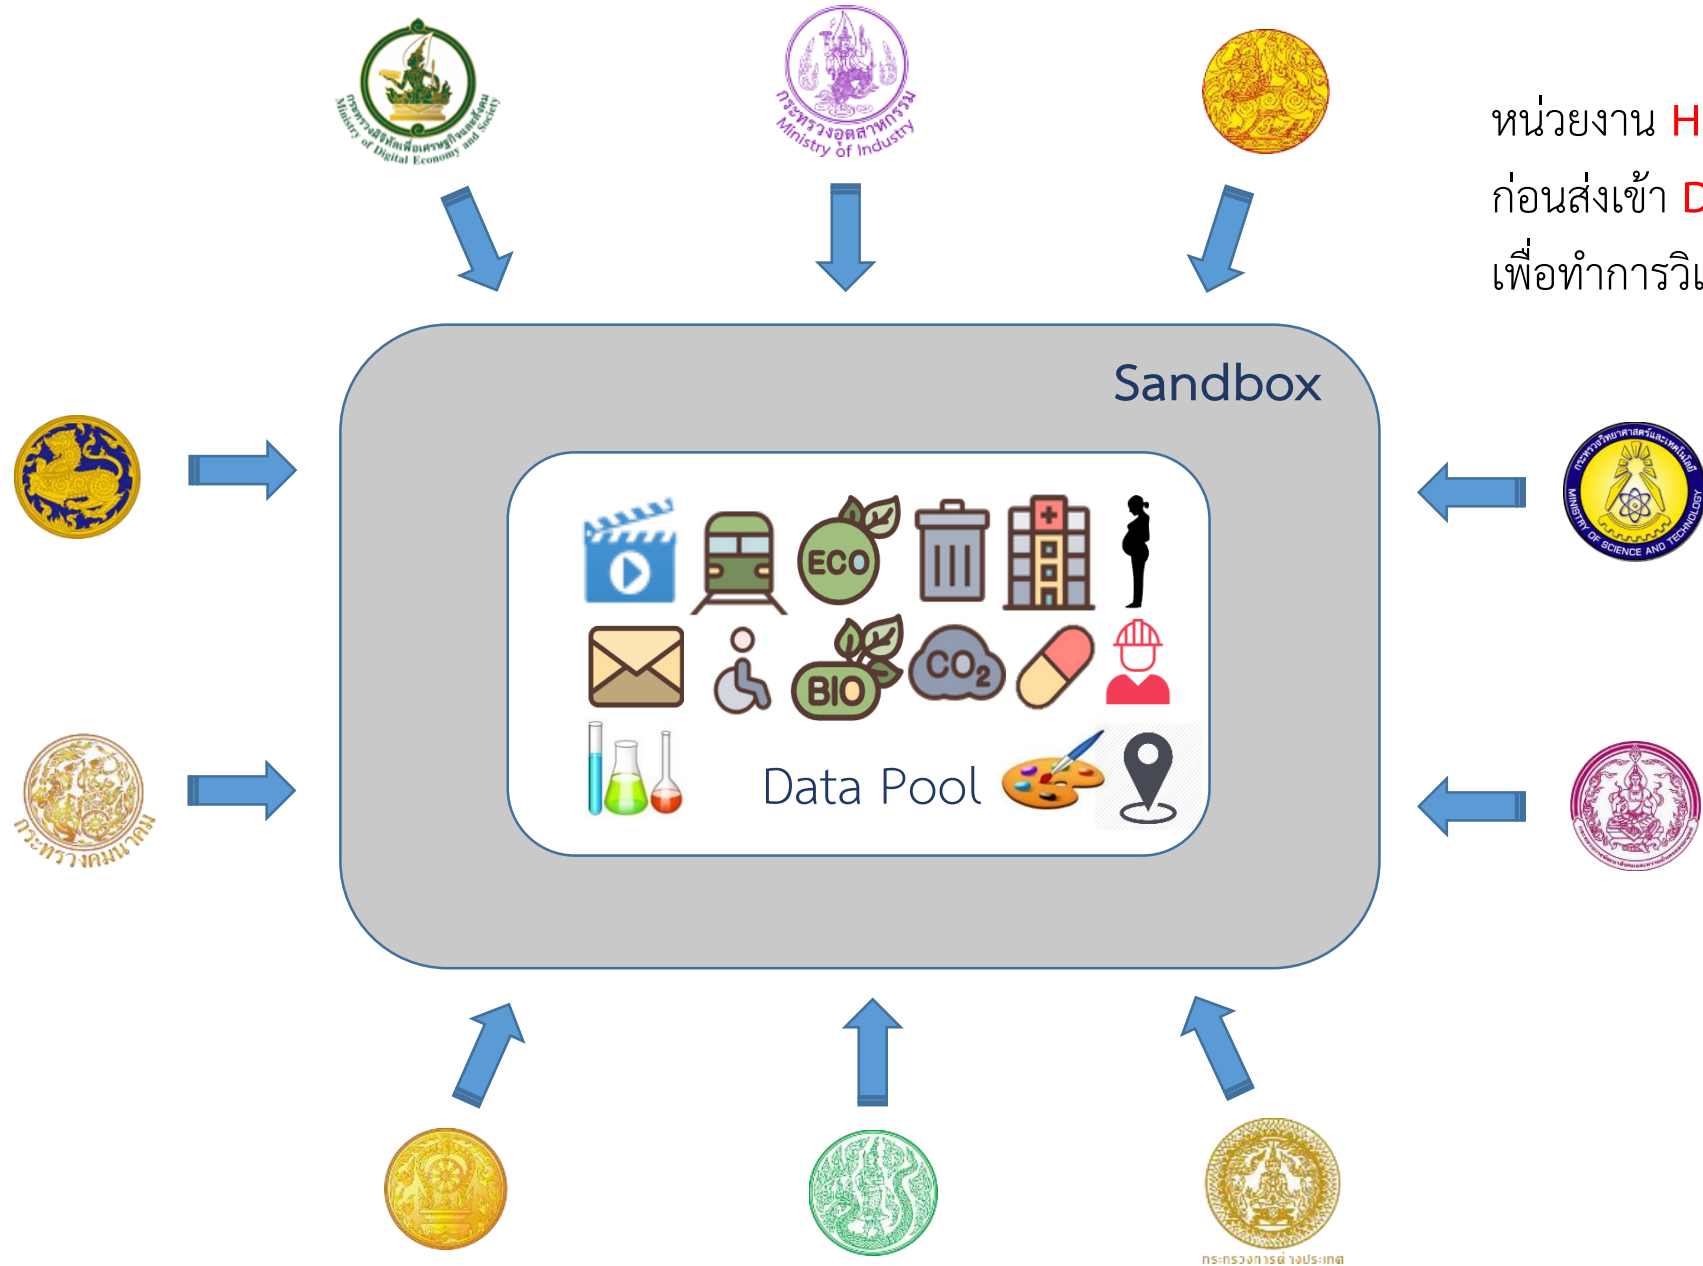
กระทรวงดิจิทัลเพื่อเศรษฐกิจและสังคม Ministry of Digital Economy and Society

กระทรวงอุตสาหกรรม Ministry of Industry

หน่วยงาน H
ก่อนส่งเข้า D
เพื่อทำการวิเ

Sandbox

กระทรวงวิทยาศาสตร์และเทคโนโลยี MINISTRY OF SCIENCE AND TECHNOLOGY

ECO

BIO

$CO_2$

Data Pool

กระทรวงคมนาคม

กระทรวงการต่างประเทศ